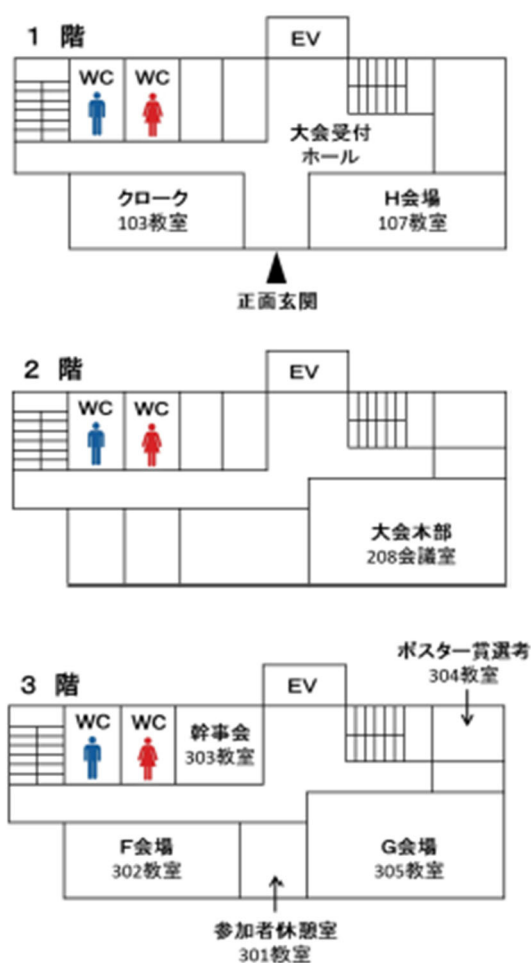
1 階

EV

WC WC

大会受付
ホール

クローク
103教室

H会場
107教室

正面玄関

2 階

EV

WC WC

大会本部
208会議室

3 階

EV

ポスター賞選考
304教室

WC WC

幹事会
303教室

F会場
302教室

G会場
305教室

参加者休憩室
301教室